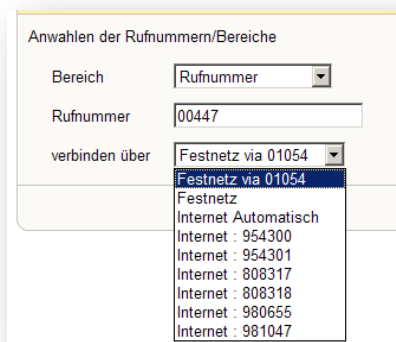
Anwahlen der Rufnummern/Bereiche

Bereich Rufnummer

Rufnummer 00447

verbinden über Festnetz via 01054

Festnetz via 01054
Festnetz
Internet Automatisch
Internet : 954300
Internet : 954301
Internet : 808317
Internet : 808318
Internet : 980655
Internet : 981047